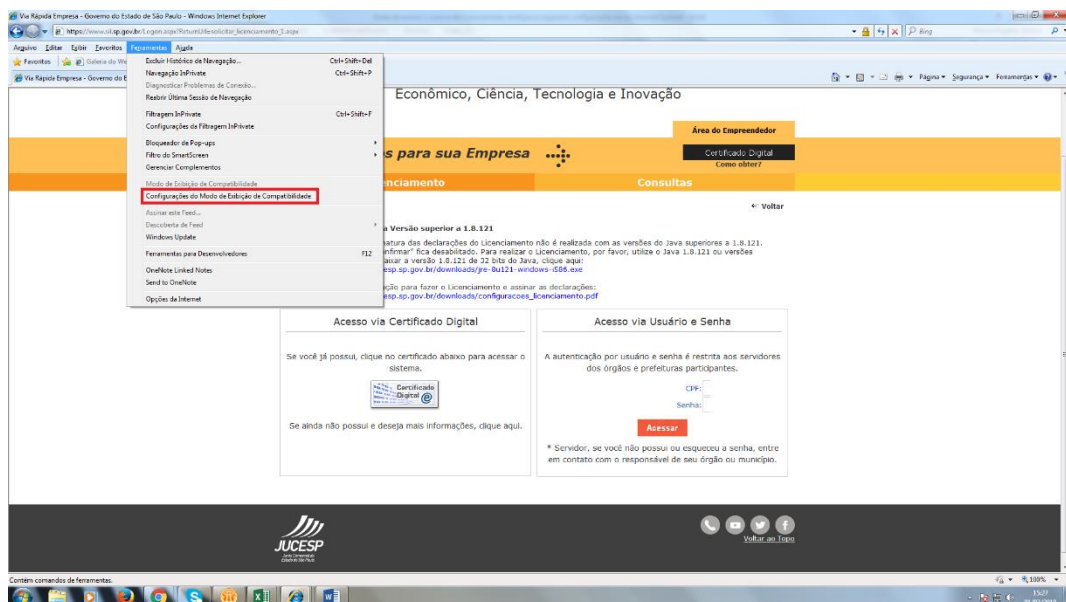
Via Rápida Empresa - Governo do Estado de São Paulo - Windows Internet Explorer

https://www.sil.sp.gov.br/Logon.aspx?ReturnUrl=solicitar_licenciamento_1.aspx

Bing

Arquivo Editar Exibir Favoritos Ferramentas Ajuda

Favoritos Galeria do We

Via Rápida Empresa - Governo do E

Página Segurança Ferramentas

Excluir Histórico de Navegação... Ctrl+Shift+Del
Navegação InPrivate Ctrl+Shift+P
Diagnosticar Problemas de Conexão...
Reabrir Última Sessão de Navegação

Filtragem InPrivate Ctrl+Shift+F
Configurações da Filtragem InPrivate

Bloqueador de Pop-ups
Filtro do SmartScreen
Gerenciar Complementos

Modo de Exibição de Compatibilidade
Configurações do Modo de Exibição de Compatibilidade

Assinar este Feed...
Descoberta de Feed
Windows Update

Ferramentas para Desenvolvedores F12

OneNote Linked Notes
Send to OneNote

Opções da Internet

Econômico, Ciência, Tecnologia e Inovação

Área do Empreendedor

s para sua Empresa

Certificado Digital
Como obter?

enciamento

Consultas

Voltar

a Versão superior a 1.8.121

natura das declarações do Licenciamento não é realizada com as versões do Java superiores a 1.8.121. nfirmar" fica desabilitado. Para realizar o Licenciamento, por favor, utilize o Java 1.8.121 ou versões aixar a versão 1.8.121 de 32 bits do Java, clique aqui:
esp.sp.gov.br/downloads/jre-8u121-windows-i586.exe

ção para fazer o Licenciamento e assinar as declarações:
esp.sp.gov.br/downloads/configuracoes_licenciamento.pdf

Acesso via Certificado Digital

Se você já possui, clique no certificado abaixo para acessar o sistema.

Certificado Digital

Se ainda não possui e deseja mais informações, clique aqui.

Acesso via Usuário e Senha

A autenticação por usuário e senha é restrita aos servidores dos órgãos e prefeituras participantes.

CPF:

Senha:

Acessar

* Servidor, se você não possui ou esqueceu a senha, entre em contato com o responsável de seu órgão ou município.

JUCESP
Junta Comercial do Estado de São Paulo

Voltar ao Topo

Contém comandos de ferramentas.

100%

15:27